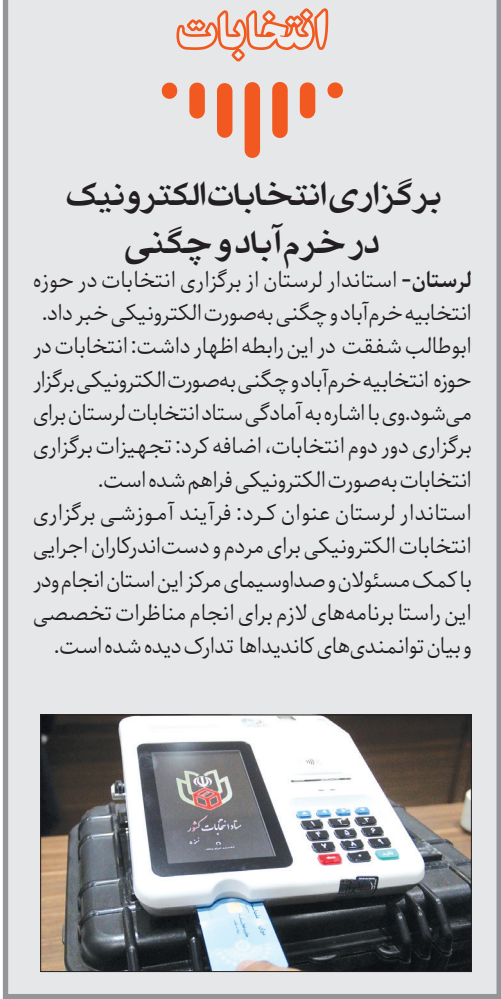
انتخابات

برگزاری انتخابات الکترونیک در خرم آباد و چگنی

لرستان- استاندار لرستان از برگزاری انتخابات در حوزه انتخابیه خرم آباد و چگنی به‌صورت الکترونیکی خبر داد. ابوطالب شفقت در این رابطه اظهار داشت: انتخابات در حوزه انتخابیه خرم آباد و چگنی به‌صورت الکترونیکی برگزار می‌شود. وی با اشاره به آمادگی ستاد انتخابات لرستان برای برگزاری دور دوم انتخابات، اضافه کرد: تجهیزات برگزاری انتخابات به‌صورت الکترونیکی فراهم شده است.
استاندار لرستان عنوان کرد: فرآیند آموزشی برگزاری انتخابات الکترونیکی برای مردم و دست‌اندرکاران اجرایی با کمک مسئولان و صداوسیمای مرکز این استان انجام و در این راستا برنامه‌های لازم برای انجام مناظرات تخصصی و بیان توانمندی‌های کاندیداها تدارک دیده شده است.

ستاد انتخابات کشور